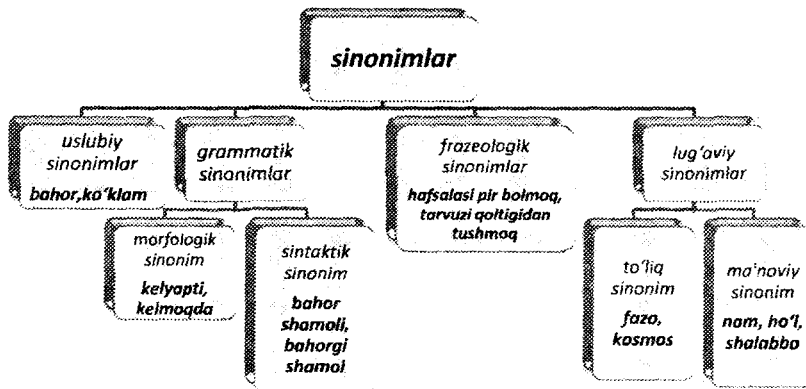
sinonimlar

uslubiy sinonimlar
bahor,ko'klam

grammatik sinonimlar

morfologik sinonim
kelyapti, kelmoqda

sintaktik sinonim
bahor shamoli, bahorgi shamol

frazeologik sinonimlar
hafsalasi pir bolmoq, tarvuzi qoltigidan tushmoq

lug'aviy sinonimlar

to'liq sinonim
fazo, kosmos

ma'noviy sinonim
nam, ho'l, shalabbo